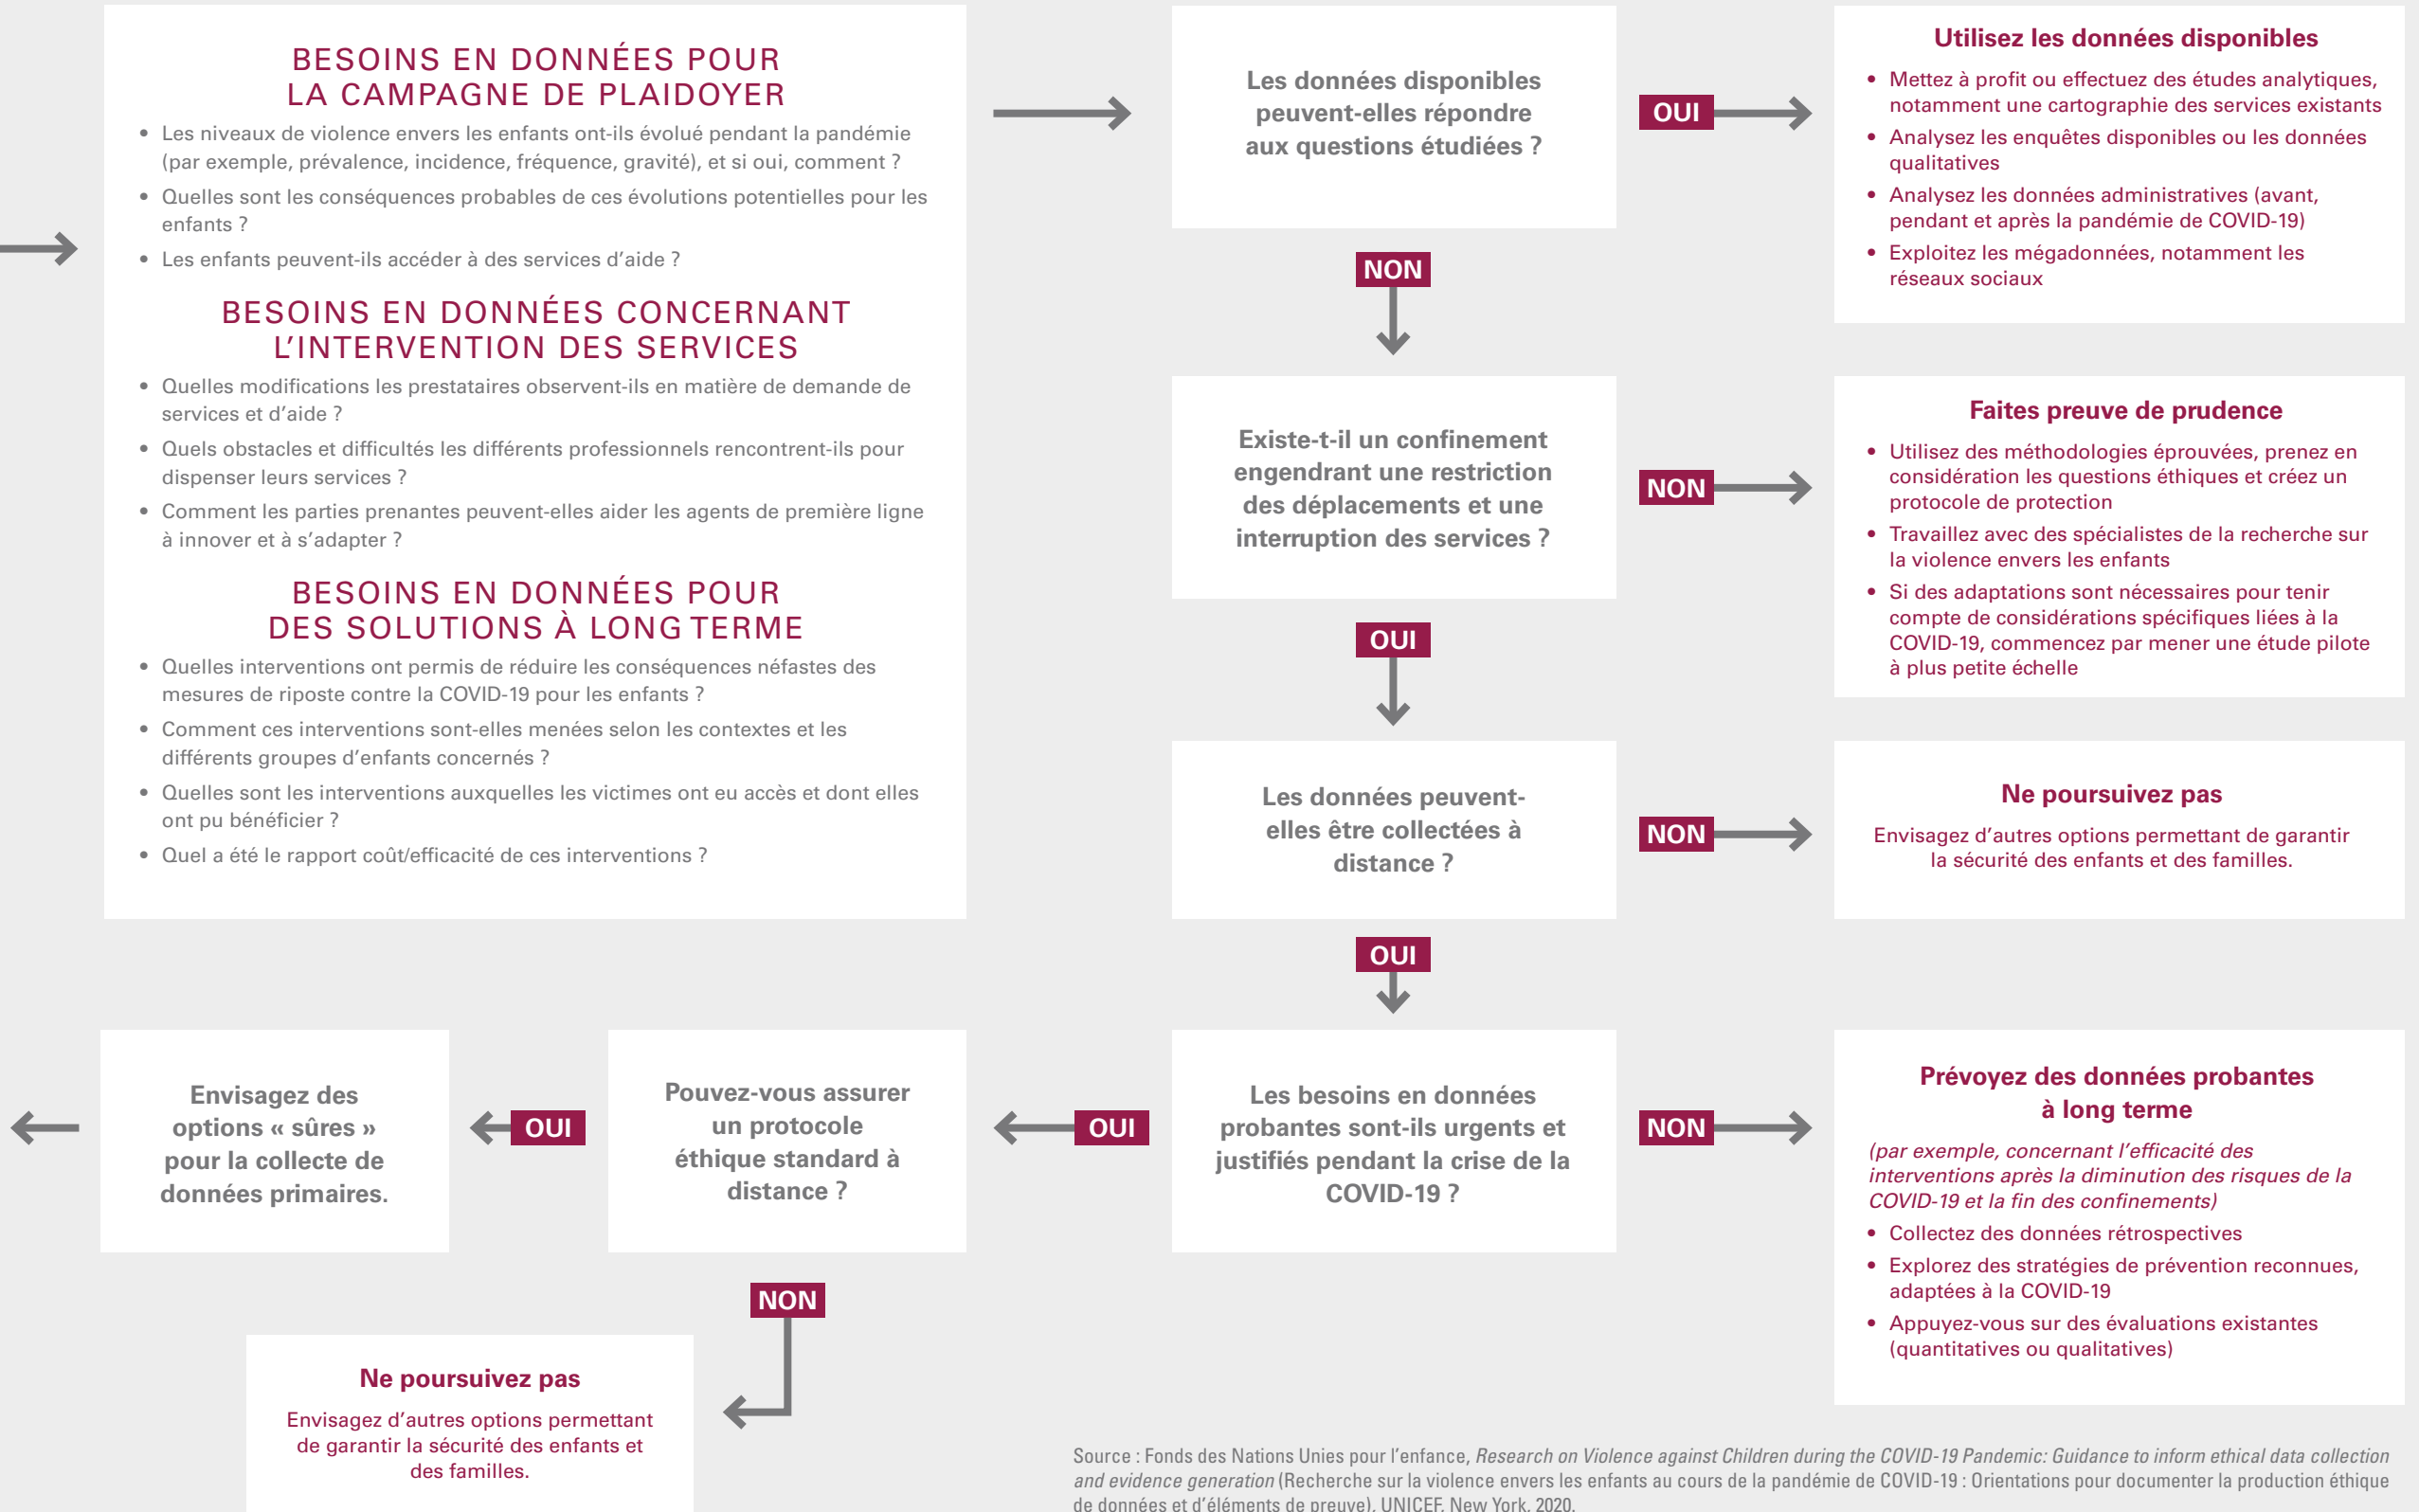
BESOINS EN DONNÉES POUR LA CAMPAGNE DE PLAIDOYER

• Les niveaux de violence envers les enfants ont-ils évolué pendant la pandémie (par exemple, prévalence, incidence, fréquence, gravité), et si oui, comment ?
• Quelles sont les conséquences probables de ces évolutions potentielles pour les enfants ?
• Les enfants peuvent-ils accéder à des services d'aide ?

BESOINS EN DONNÉES CONCERNANT L'INTERVENTION DES SERVICES

• Quelles modifications les prestataires observent-ils en matière de demande de services et d'aide ?
• Quels obstacles et difficultés les différents professionnels rencontrent-ils pour dispenser leurs services ?
• Comment les parties prenantes peuvent-elles aider les agents de première ligne à innover et à s'adapter ?

BESOINS EN DONNÉES POUR DES SOLUTIONS À LONG TERME

• Quelles interventions ont permis de réduire les conséquences néfastes des mesures de riposte contre la COVID-19 pour les enfants ?
• Comment ces interventions sont-elles menées selon les contextes et les différents groupes d'enfants concernés ?
• Quelles sont les interventions auxquelles les victimes ont eu accès et dont elles ont pu bénéficier ?
• Quel a été le rapport coût/efficacité de ces interventions ?

Les données disponibles peuvent-elles répondre aux questions étudiées ?

OUI

Utilisez les données disponibles

• Mettez à profit ou effectuez des études analytiques, notamment une cartographie des services existants
• Analysez les enquêtes disponibles ou les données qualitatives
• Analysez les données administratives (avant, pendant et après la pandémie de COVID-19)
• Exploitez les mégadonnées, notamment les réseaux sociaux

NON

Existe-t-il un confinement engendrant une restriction des déplacements et une interruption des services ?

NON

Faites preuve de prudence

• Utilisez des méthodologies éprouvées, prenez en considération les questions éthiques et créez un protocole de protection
• Travaillez avec des spécialistes de la recherche sur la violence envers les enfants
• Si des adaptations sont nécessaires pour tenir compte de considérations spécifiques liées à la COVID-19, commencez par mener une étude pilote à plus petite échelle

OUI

Les données peuvent-elles être collectées à distance ?

NON

Ne poursuivez pas

Envisagez d'autres options permettant de garantir la sécurité des enfants et des familles.

OUI

Les besoins en données probantes sont-ils urgents et justifiés pendant la crise de la COVID-19 ?

NON

Prévoyez des données probantes à long terme

(par exemple, concernant l'efficacité des interventions après la diminution des risques de la COVID-19 et la fin des confinements)

• Collectez des données rétrospectives
• Explorez des stratégies de prévention reconnues, adaptées à la COVID-19
• Appuyez-vous sur des évaluations existantes (quantitatives ou qualitatives)

OUI

Pouvez-vous assurer un protocole éthique standard à distance ?

OUI

Envisagez des options « sûres » pour la collecte de données primaires.

NON

Ne poursuivez pas

Envisagez d'autres options permettant de garantir la sécurité des enfants et des familles.

Source : Fonds des Nations Unies pour l'enfance, Research on Violence against Children during the COVID-19 Pandemic: Guidance to inform ethical data collection and evidence generation (Recherche sur la violence envers les enfants au cours de la pandémie de COVID-19 : Orientations pour documenter la production éthique de données et d'éléments de preuve), UNICEF, New York, 2020.